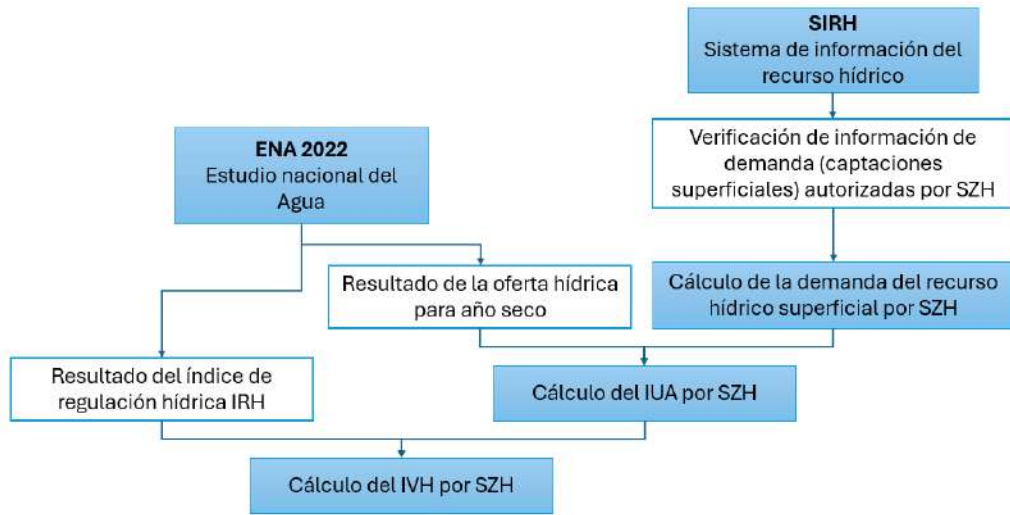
SIRH
Sistema de información del recurso hídrico

Verificación de información de demanda (captaciones superficiales) autorizadas por SZH

ENA 2022
Estudio nacional del Agua

Resultado de la oferta hídrica para año seco

Cálculo de la demanda del recurso hídrico superficial por SZH

Resultado del índice de regulación hídrica IRH

Cálculo del IUA por SZH

Cálculo del IVH por SZH